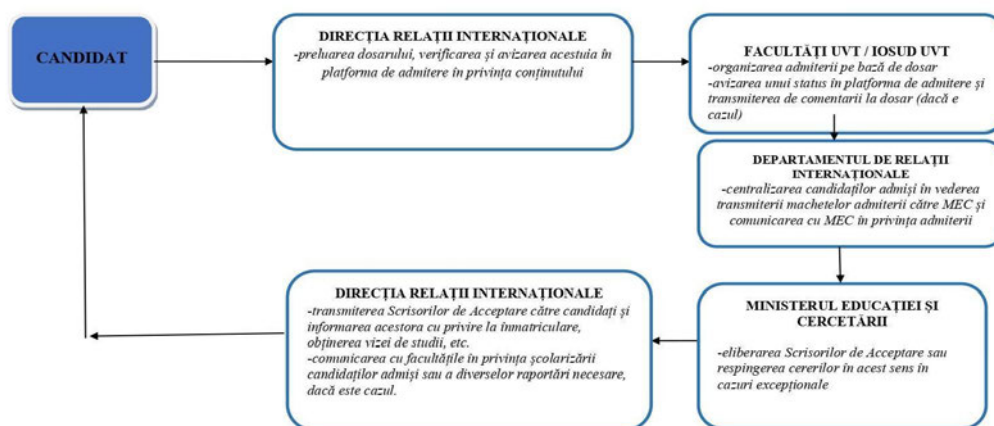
CANDIDAT

DIRECȚIA RELAȚII INTERNAȚIONALE
-preluarea dosarului, verificarea și avizarea acestuia în platforma de admitere în privința conținutului

FACULTĂȚI UVT / IOSUD UVT
-organizarea admiterii pe bază de dosar
-avizarea unui status în platforma de admitere și transmiterea de comentarii la dosar (dacă e cazul)

DEPARTAMENTUL DE RELAȚII INTERNAȚIONALE
-centralizarea candidaților admiși în vederea transmiterii machetelor admiterii către MEC și comunicarea cu MEC în privința admiterii

MINISTERUL EDUCAȚIEI ȘI CERCETĂRII
-eliberarea Scrisorilor de Acceptare sau respingerea cererilor în acest sens în cazuri excepționale

DIRECȚIA RELAȚII INTERNAȚIONALE
-transmiterea Scrisorilor de Acceptare către candidați și informarea acestora cu privire la înmatriculare, obținerea vizei de studii, etc.
-comunicarea cu facultățile în privința școlarizării candidaților admiși sau a diverselor raportări necesare, dacă este cazul.